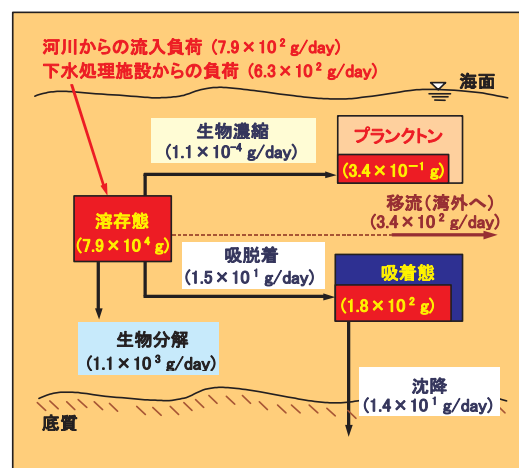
河川からの流入負荷（7.9×10$^2$ g/day）
下水処理施設からの負荷（6.3×10$^2$ g/day）

海面

生物濃縮
（1.1×10$^{-4}$ g/day）

プランクトン
（3.4×10$^{-1}$ g）

溶存態
（7.9×10$^4$ g）

移流（湾外へ）
（3.4×10$^2$ g/day）

吸脱着
（1.5×10$^1$ g/day）

吸着態
（1.8×10$^2$ g）

生物分解
（1.1×10$^3$ g/day）

沈降
（1.4×10$^1$ g/day）

底質